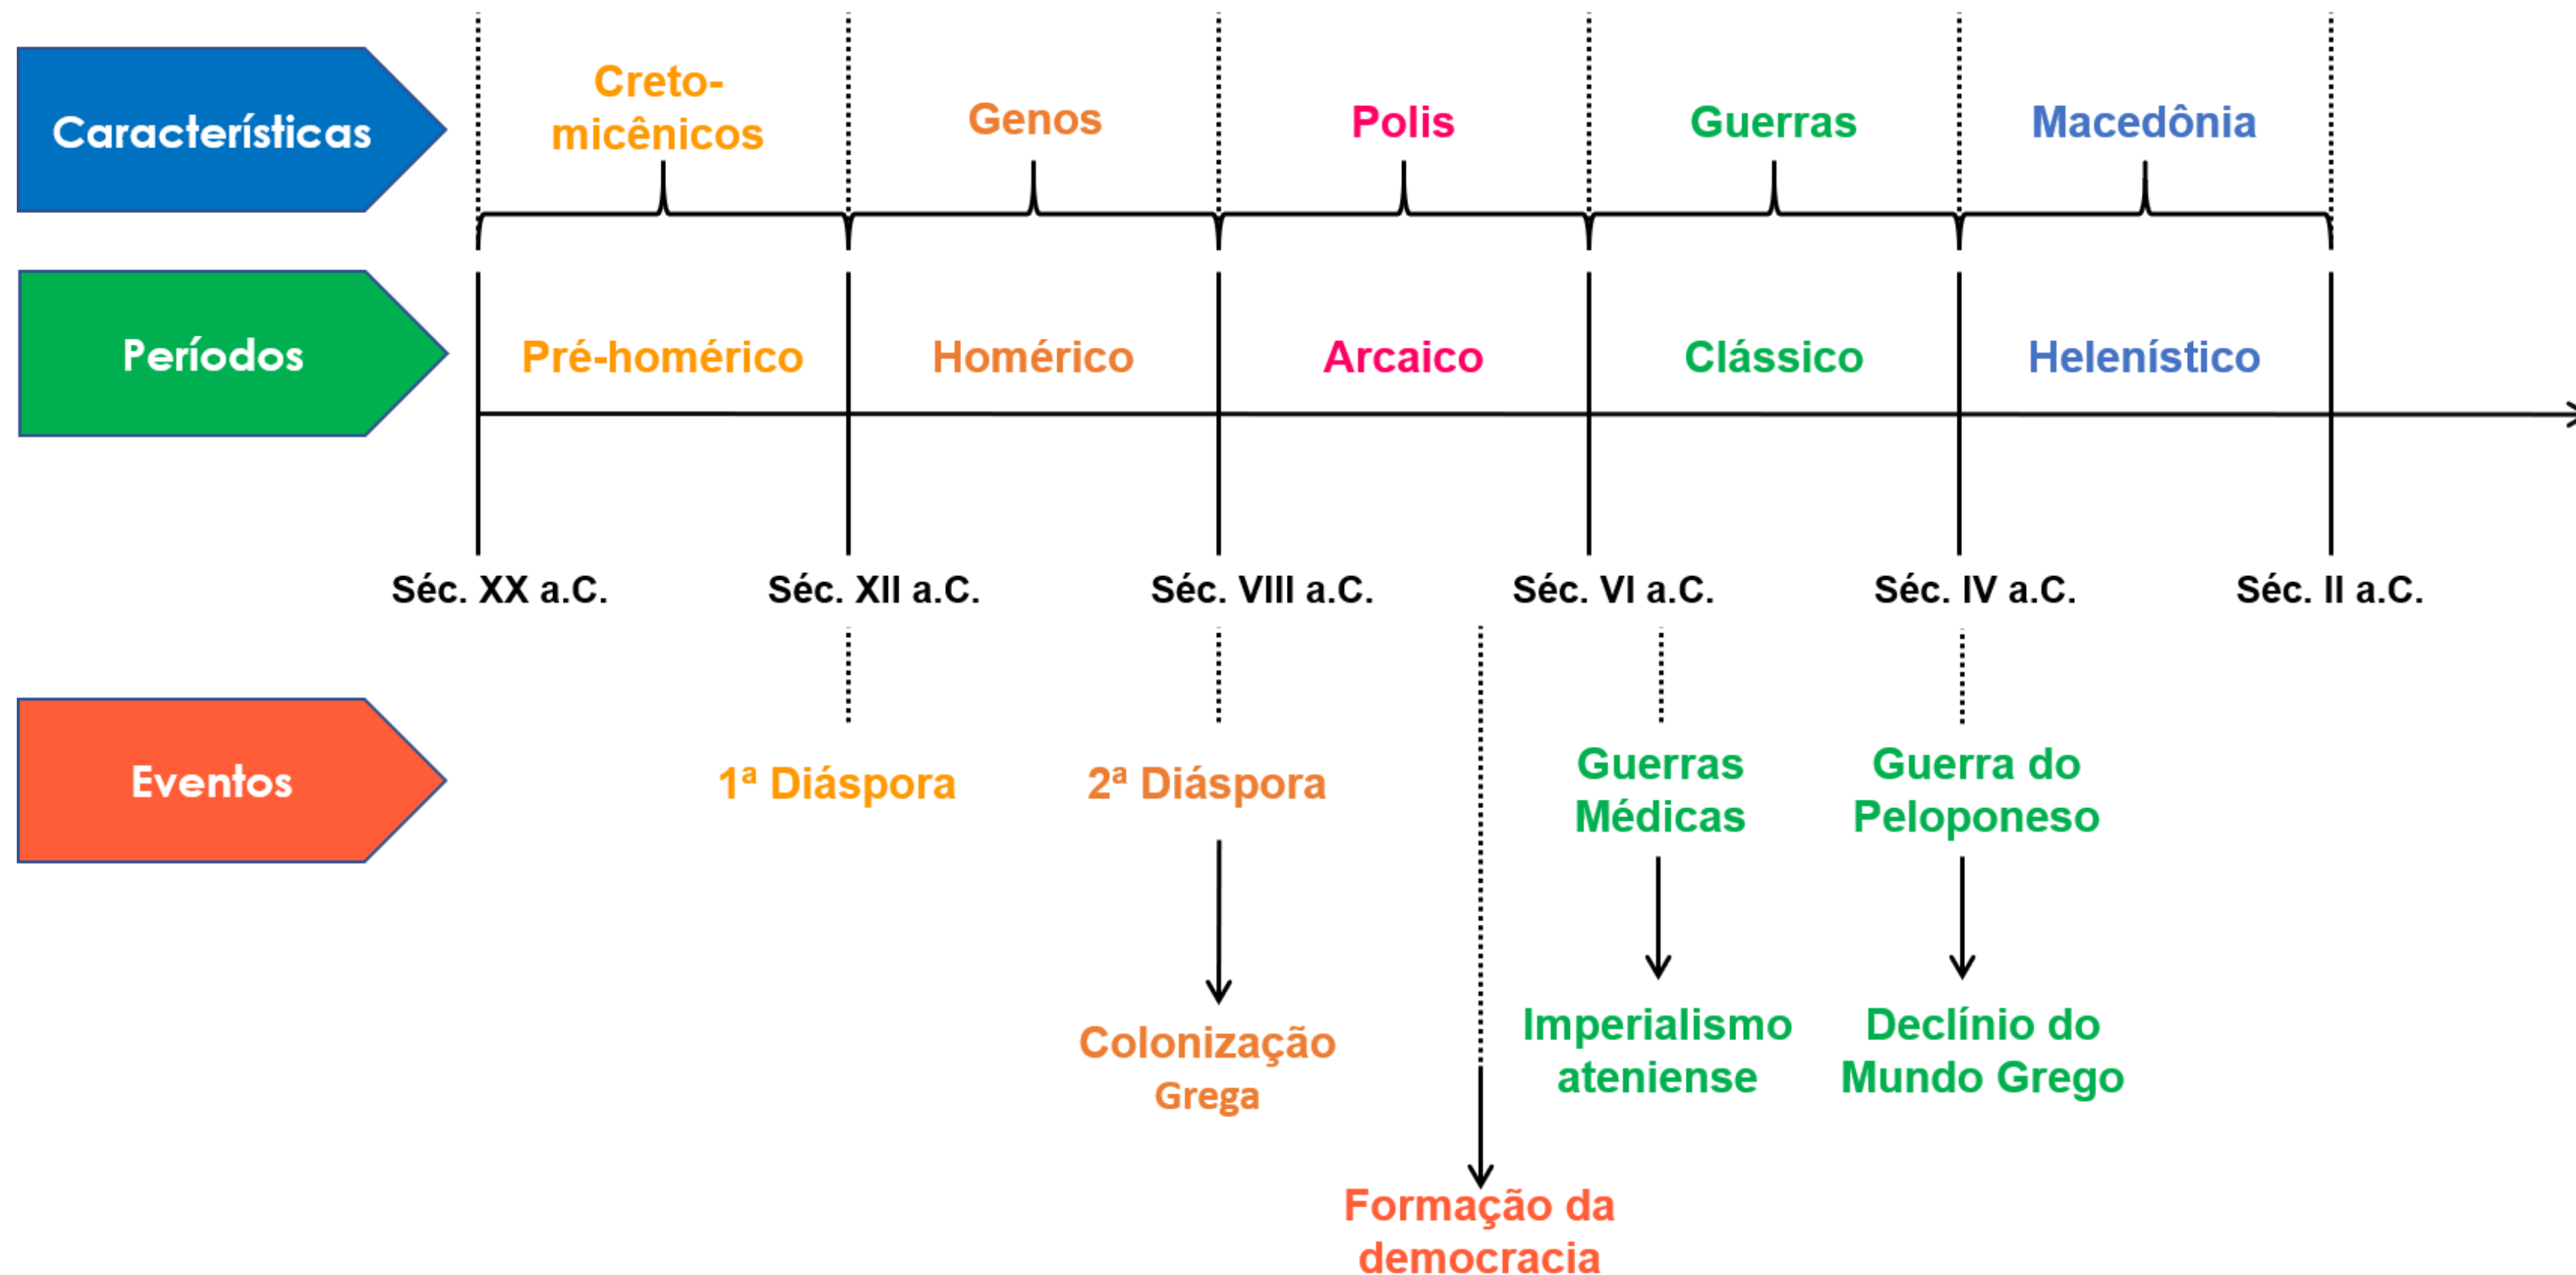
Características

Creto-micênicos

Genos

Polis

Guerras

Macedônia

Períodos

Pré-homérico

Homérico

Arcaico

Clássico

Helenístico

Séc. XX a.C.

Séc. XII a.C.

Séc. VIII a.C.

Séc. VI a.C.

Séc. IV a.C.

Séc. II a.C.

Eventos

1ª Diáspora

2ª Diáspora

Colonização Grega

Formação da democracia

Guerras Médicas

Imperialismo ateniense

Guerra do Peloponeso

Declínio do Mundo Grego